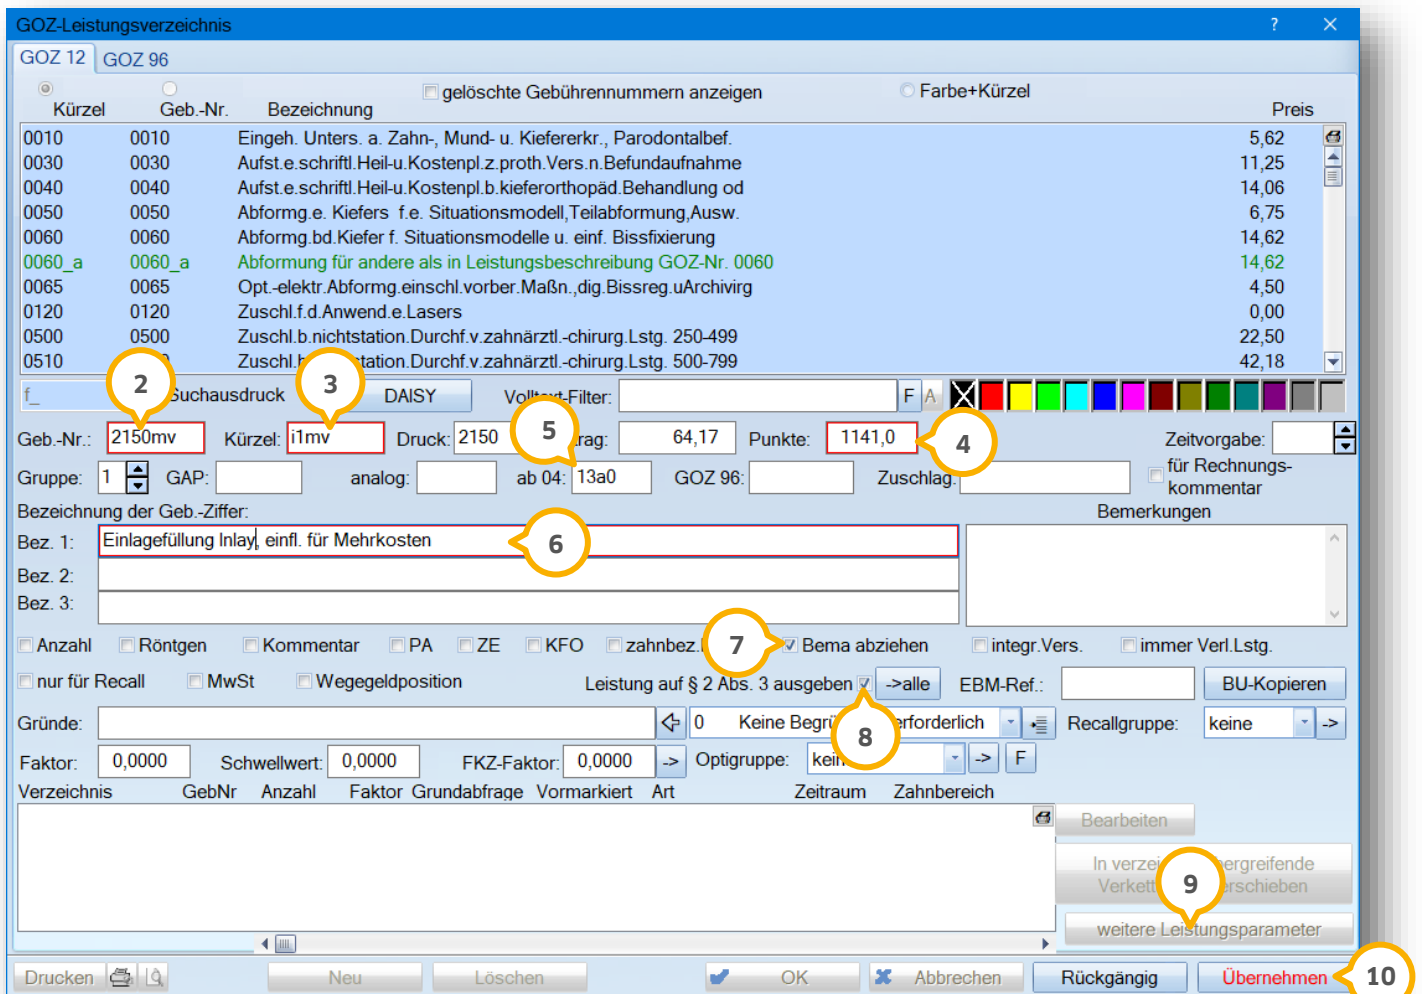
GOZ-Leistungsverzeichnis

?

GOZ 12 | GOZ 96

Kürzel | Geb.-Nr. | Bezeichnung | gelöschte Gebührennummern anzeigen | Farbe+Kürzel | Preis

| | | |
|---|---|---|---|
| 0010 | 0010 | Eingeh. Unters. a. Zahn-, Mund- u. Kiefererkr., Parodontalbef. | 5,62 |
| 0030 | 0030 | Aufst.e.schriftl.Heil-u.Kostenpl.z.proth.Vers.n.Befundaufnahme | 11,25 |
| 0040 | 0040 | Aufst.e.schriftl.Heil-u.Kostenpl.b.kieferorthopäd.Behandlung od | 14,06 |
| 0050 | 0050 | Abformg.e. Kiefers f.e. Situationsmodell,Teilabformung,Ausw. | 6,75 |
| 0060 | 0060 | Abformg.bd.Kiefer f. Situationsmodelle u. einf. Bissfixierung | 14,62 |
| 0060_a | 0060_a | Abformung für andere als in Leistungsbeschreibung GOZ-Nr. 0060 | 14,62 |
| 0065 | 0065 | Opt.-elektr.Abformg.einschl.vorber.Maßn.,dig.Bissreg.uArchivirg | 4,50 |
| 0120 | 0120 | Zuschl.f.d.Anwend.e.Lasers | 0,00 |
| 0500 | 0500 | Zuschl.b.nichtstation.Durchf.v.zahnärztl.-chirurg.Lstg. 250-499 | 22,50 |
| 0510 | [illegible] | Zuschl.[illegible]tation.Durchf.v.zahnärztl.-chirurg.Lstg. 500-799 | 42,18 |

f_ 2 Suchausdruck 3 DAISY Vo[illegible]t-Filter: F A

Geb.-Nr.: 2150mv Kürzel: i1mv Druck: 2150 5 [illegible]rag: 64,17 Punkte: 1141,0 4 Zeitvorgabe:

Gruppe: 1 GAP: analog: ab 04: 13a0 GOZ 96: Zuschlag: für Rechnungskommentar

Bezeichnung der Geb.-Ziffer: Bemerkungen

Bez. 1: Einlagefüllung Inlay, einfl. für Mehrkosten 6

Bez. 2:

Bez. 3:

Anzahl Röntgen Kommentar PA ZE KFO zahnbez. 7 Bema abziehen integr.Vers. immer Verl.Lstg.

nur für Recall MwSt Wegegeldposition Leistung auf § 2 Abs. 3 ausgeben ->alle EBM-Ref.: BU-Kopieren

Gründe: 0 Keine Begr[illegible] 8 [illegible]rforderlich Recallgruppe: keine ->

Faktor: 0,0000 Schwellwert: 0,0000 FKZ-Faktor: 0,0000 -> Optigruppe: kei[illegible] -> F

Verzeichnis GebNr Anzahl Faktor Grundabfrage Vormarkiert Art Zeitraum Zahnbereich

Bearbeiten

In verze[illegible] 9 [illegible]ergreifende Verkett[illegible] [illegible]rschieben

weitere Leistungsparameter

Drucken Neu Löschen OK Abbrechen Rückgängig Übernehmen 10